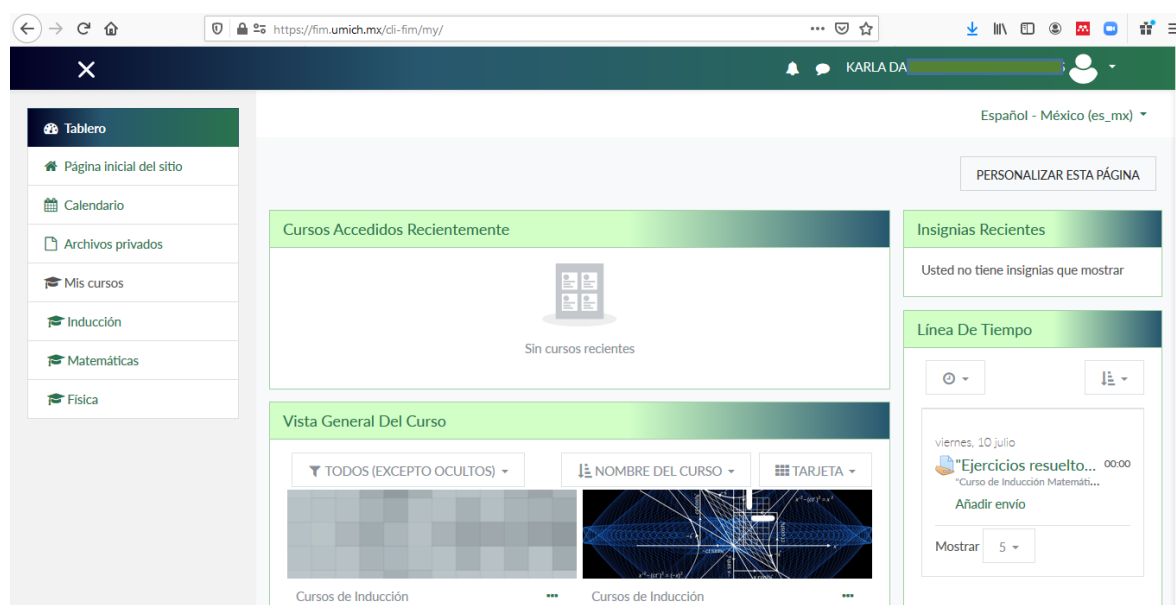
https://fim.umich.mx/cli-fim/my/

KARLA DA

Tablero
Página inicial del sitio
Calendario
Archivos privados
Mis cursos
Inducción
Matemáticas
Física

Español - México (es_mx)

PERSONALIZAR ESTA PÁGINA

Cursos Accedidos Recientemente

Sin cursos recientes

Vista General Del Curso

TODOS (EXCEPTO OCULTOS)
NOMBRE DEL CURSO
TARJETA

Cursos de Inducción
Cursos de Inducción

Insignias Recientes

Usted no tiene insignias que mostrar

Línea De Tiempo

viernes, 10 julio
"Ejercicios resuelto... 00:00
"Curso de Inducción Matemáti...
Añadir envío

Mostrar 5